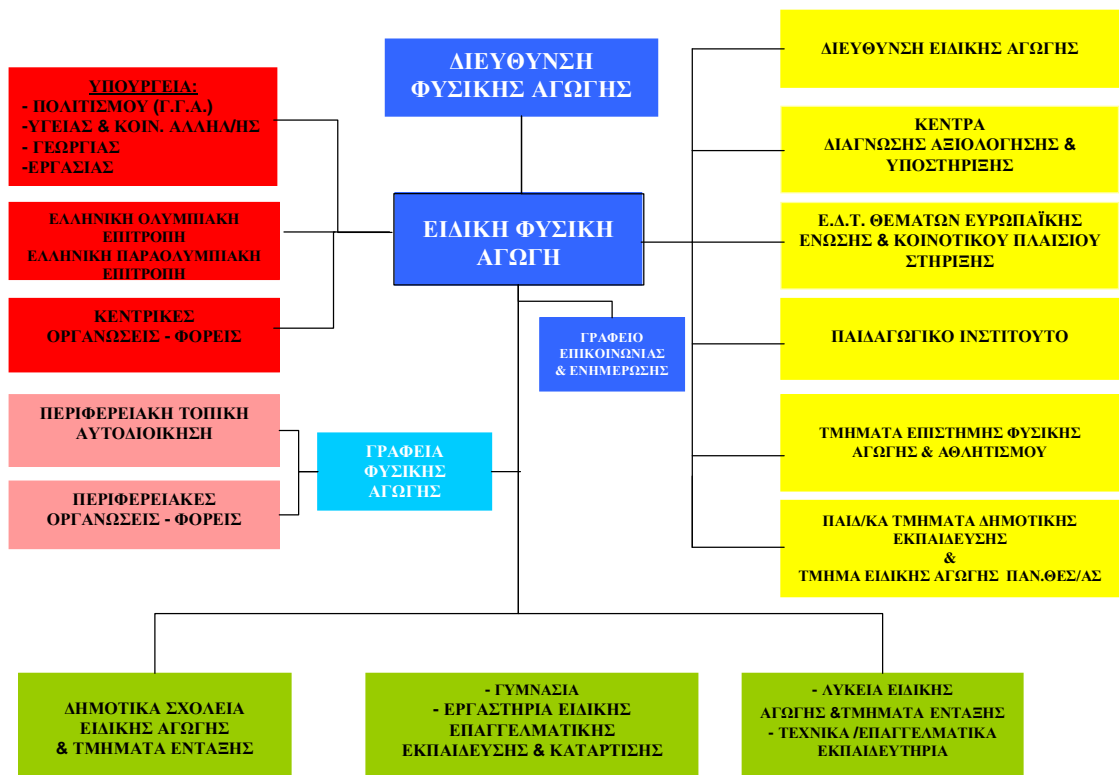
ΔΙΕΥΘΥΝΣΗ ΦΥΣΙΚΗΣ ΑΓΩΓΗΣ

ΥΠΟΥΡΓΕΙΑ:
- ΠΟΛΙΤΙΣΜΟΥ (Γ.Γ.Α.)
-ΥΓΕΙΑΣ & ΚΟΙΝ. ΑΛΛΗΛ/ΗΣ
- ΓΕΩΡΓΙΑΣ
-ΕΡΓΑΣΙΑΣ

ΕΛΛΗΝΙΚΗ ΟΛΥΜΠΙΑΚΗ ΕΠΙΤΡΟΠΗ
ΕΛΛΗΝΙΚΗ ΠΑΡΑΟΛΥΜΠΙΑΚΗ ΕΠΙΤΡΟΠΗ

ΚΕΝΤΡΙΚΕΣ ΟΡΓΑΝΩΣΕΙΣ - ΦΟΡΕΙΣ

ΕΙΔΙΚΗ ΦΥΣΙΚΗ ΑΓΩΓΗ

ΓΡΑΦΕΙΟ ΕΠΙΚΟΙΝΩΝΙΑΣ & ΕΝΗΜΕΡΩΣΗΣ

ΠΕΡΙΦΕΡΕΙΑΚΗ ΤΟΠΙΚΗ ΑΥΤΟΔΙΟΙΚΗΣΗ

ΠΕΡΙΦΕΡΕΙΑΚΕΣ ΟΡΓΑΝΩΣΕΙΣ - ΦΟΡΕΙΣ

ΓΡΑΦΕΙΑ ΦΥΣΙΚΗΣ ΑΓΩΓΗΣ

ΔΙΕΥΘΥΝΣΗ ΕΙΔΙΚΗΣ ΑΓΩΓΗΣ

ΚΕΝΤΡΑ ΔΙΑΓΝΩΣΗΣ ΑΞΙΟΛΟΓΗΣΗΣ & ΥΠΟΣΤΗΡΙΞΗΣ

Ε.Δ.Τ. ΘΕΜΑΤΩΝ ΕΥΡΩΠΑΪΚΗΣ ΕΝΩΣΗΣ & ΚΟΙΝΟΤΙΚΟΥ ΠΛΑΙΣΙΟΥ ΣΤΗΡΙΞΗΣ

ΠΑΙΔΑΓΩΓΙΚΟ ΙΝΣΤΙΤΟΥΤΟ

ΤΜΗΜΑΤΑ ΕΠΙΣΤΗΜΗΣ ΦΥΣΙΚΗΣ ΑΓΩΓΗΣ & ΑΘΛΗΤΙΣΜΟΥ

ΠΑΙΔ/ΚΑ ΤΜΗΜΑΤΑ ΔΗΜΟΤΙΚΗΣ ΕΚΠΑΙΔΕΥΣΗΣ
&
ΤΜΗΜΑ ΕΙΔΙΚΗΣ ΑΓΩΓΗΣ ΠΑΝ.ΘΕΣ/ΑΣ

ΔΗΜΟΤΙΚΑ ΣΧΟΛΕΙΑ ΕΙΔΙΚΗΣ ΑΓΩΓΗΣ & ΤΜΗΜΑΤΑ ΕΝΤΑΞΗΣ

- ΓΥΜΝΑΣΙΑ
- ΕΡΓΑΣΤΗΡΙΑ ΕΙΔΙΚΗΣ ΕΠΑΓΓΕΛΜΑΤΙΚΗΣ ΕΚΠΑΙΔΕΥΣΗΣ & ΚΑΤΑΡΤΙΣΗΣ

- ΛΥΚΕΙΑ ΕΙΔΙΚΗΣ ΑΓΩΓΗΣ &ΤΜΗΜΑΤΑ ΕΝΤΑΞΗΣ
- ΤΕΧΝΙΚΑ /ΕΠΑΓΓΕΛΜΑΤΙΚΑ ΕΚΠΑΙΔΕΥΤΗΡΙΑ